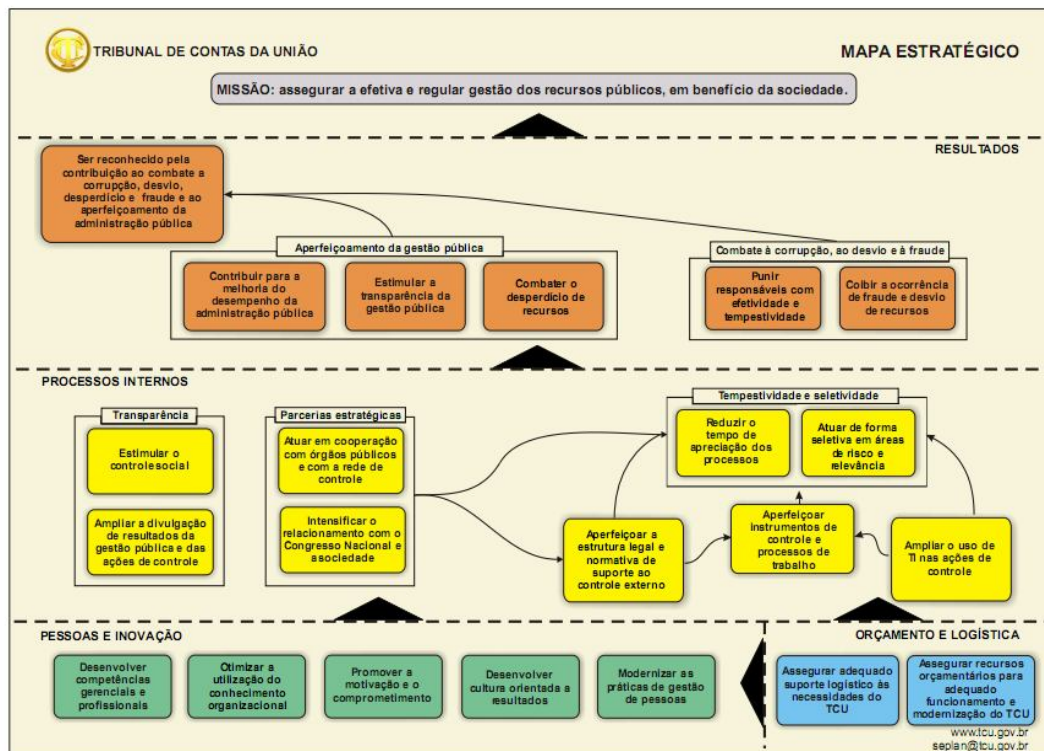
TRIBUNAL DE CONTAS DA UNIÃO

MAPA ESTRATÉGICO

MISSÃO: assegurar a efetiva e regular gestão dos recursos públicos, em benefício da sociedade.

RESULTADOS

Ser reconhecido pela contribuição ao combate a corrupção, desvio, desperdício e fraude e ao aperfeiçoamento da administração pública

Aperfeiçoamento da gestão pública

Contribuir para a melhoria do desempenho da administração pública

Estimular a transparência da gestão pública

Combater o desperdício de recursos

Combate à corrupção, ao desvio e à fraude

Punir responsáveis com efetividade e tempestividade

Coibir a ocorrência de fraude e desvio de recursos

PROCESSOS INTERNOS

Transparência

Estimular o controle social

Ampliar a divulgação de resultados da gestão pública e das ações de controle

Parcerias estratégicas

Atuar em cooperação com órgãos públicos e com a rede de controle

Intensificar o relacionamento com o Congresso Nacional e a sociedade

Tempestividade e seletividade

Reduzir o tempo de apreciação dos processos

Atuar de forma seletiva em áreas de risco e relevância

Aperfeiçoar a estrutura legal e normativa de suporte ao controle externo

Aperfeiçoar instrumentos de controle e processos de trabalho

Ampliar o uso de TI nas ações de controle

PESSOAS E INOVAÇÃO

Desenvolver competências gerenciais e profissionais

Otimizar a utilização do conhecimento organizacional

Promover a motivação e o comprometimento

Desenvolver cultura orientada a resultados

Modernizar as práticas de gestão de pessoas

ORÇAMENTO E LOGÍSTICA

Assegurar adequado suporte logístico às necessidades do TCU

Assegurar recursos orçamentários para adequado funcionamento e modernização do TCU

www.tcu.gov.br
seplan@tcu.gov.br